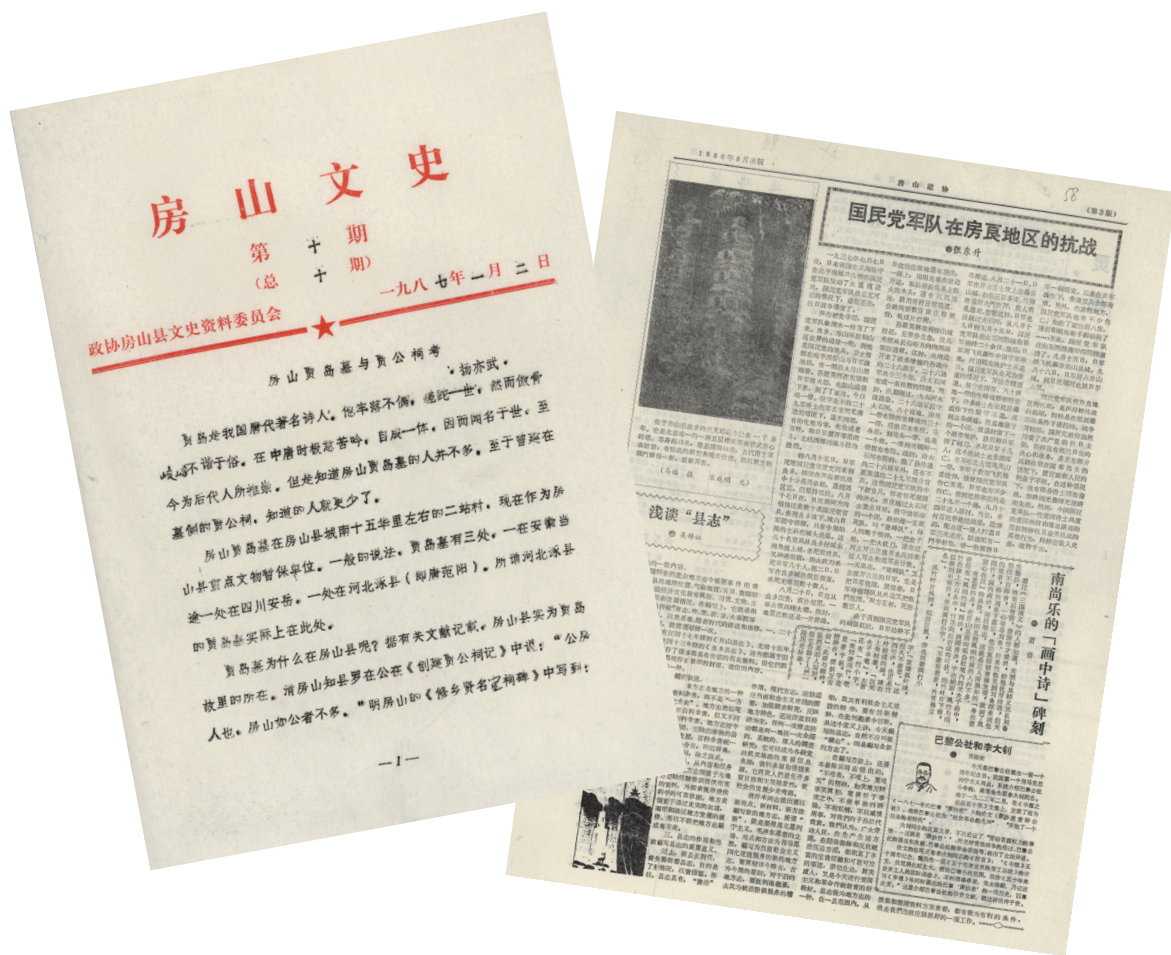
房山文史

第 十 期
（总 十 期）

一九八七年一月二日

政协房山县文史资料委员会

房山贾岛墓与贾公祠考

·杨亦武·

贾岛是我国唐代著名诗人。他幸运不偶，蹇屯一世。然而做骨峻峭不谐于俗。在中唐时极意苦吟，自成一体，因而闻名于世，至今为后代人所推崇。但是知道房山贾岛墓的人并不多，至于曾经在墓侧的贾公祠，知道的人就更少了。

房山贾岛墓在房山县城南十五华里左右的二站村，现在作为房山县重点文物保护单位。一般的说法，贾岛墓有三处，一在安徽当涂，一处在四川安岳，一处在河北涿县（即唐范阳）。所谓河北涿县的贾岛墓实际上在此处。

贾岛墓为什么在房山县呢？据有关文献记载，房山县实为贾岛故里的所在。清房山知县罗在公在《创建贾公祠记》中说："公房人也，房山亦公者不多。"明房山知《修乡贤名宦祠碑》中写到：

—1—

1986年8月出版　房山政协　（第3版）

58

国民党军队在房良地区的抗战

●张东升

浅谈"县志"

南尚乐的「画中诗」碑刻

巴黎公社和李大钊

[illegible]